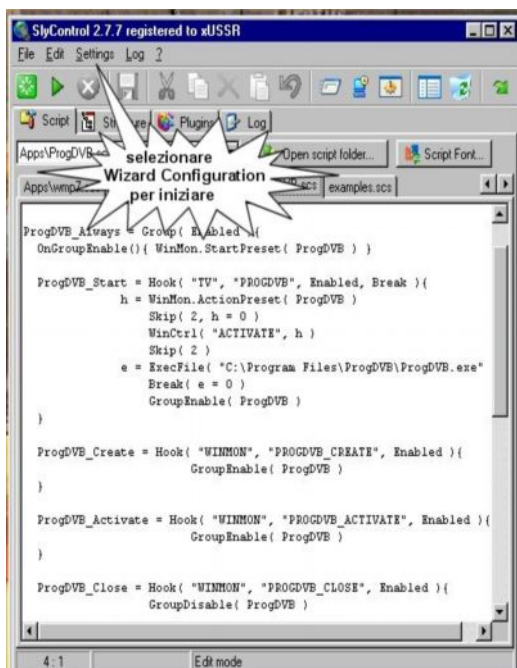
SlyControl 2.7.7 registered to xUSSR

File Edit Settings Log ?

Script St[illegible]re Plugins Log

Apps\ProgDVB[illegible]

selezionare
Wizard Configuration
per iniziare

Open script folder... Script Font...

Apps\wmp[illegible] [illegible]scs examples.scs

ProgDVB_Always = Group( Enabled ){
  OnGroupEnable(){ WinMon.StartPreset( ProgDVB ) }

  ProgDVB_Start = Hook( "TV", "PROGDVB", Enabled, Break ){
              h = WinMon.ActionPreset( ProgDVB )
                  Skip( 2, h = 0 )
                  WinCtrl( "ACTIVATE", h )
                  Skip( 2 )
              e = ExecFile( "C:\Program Files\ProgDVB\ProgDVB.exe"
                  Break( e = 0 )
                  GroupEnable( ProgDVB )
  }

  ProgDVB_Create = Hook( "WINMON", "PROGDVB_CREATE", Enabled ){
                  GroupEnable( ProgDVB )
  }

  ProgDVB_Activate = Hook( "WINMON", "PROGDVB_ACTIVATE", Enabled ){
                  GroupEnable( ProgDVB )
  }

  ProgDVB_Close = Hook( "WINMON", "PROGDVB_CLOSE", Enabled ){
                  GroupDisable( ProgDVB )

4 : 1 Edit mode